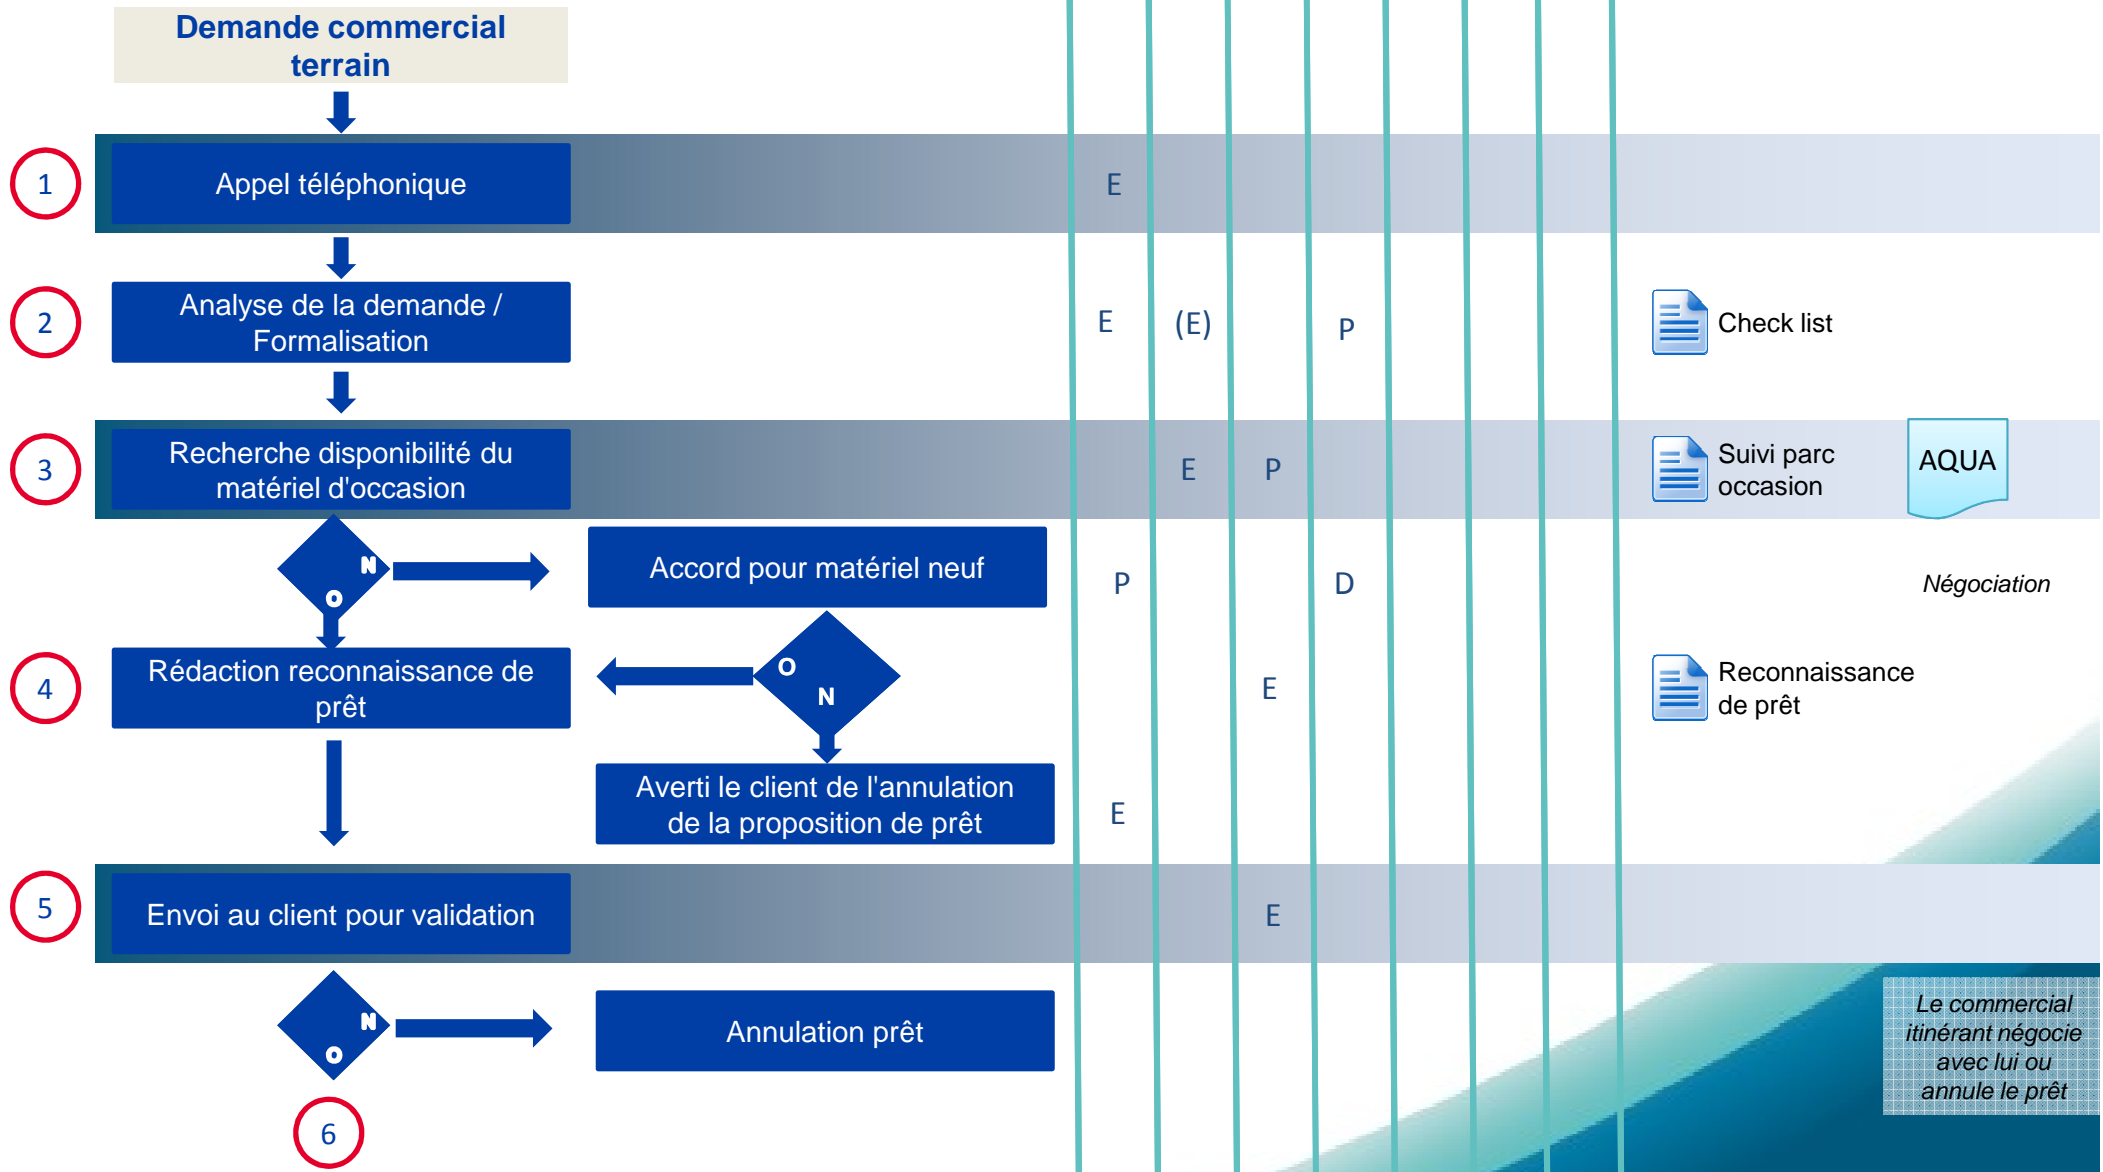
Demande commercial terrain

1
Appel téléphonique
E

2
Analyse de la demande / Formalisation
E (E) P
Check list

3
Recherche disponibilité du matériel d'occasion
E P
Suivi parc occasion
AQUA

N
O
Accord pour matériel neuf
P D
Négociation

4
Rédaction reconnaissance de prêt
O
N
E
Reconnaissance de prêt

Averti le client de l'annulation de la proposition de prêt
E

5
Envoi au client pour validation
E

N
O
Annulation prêt
Le commercial itinérant négocie avec lui ou annule le prêt

6